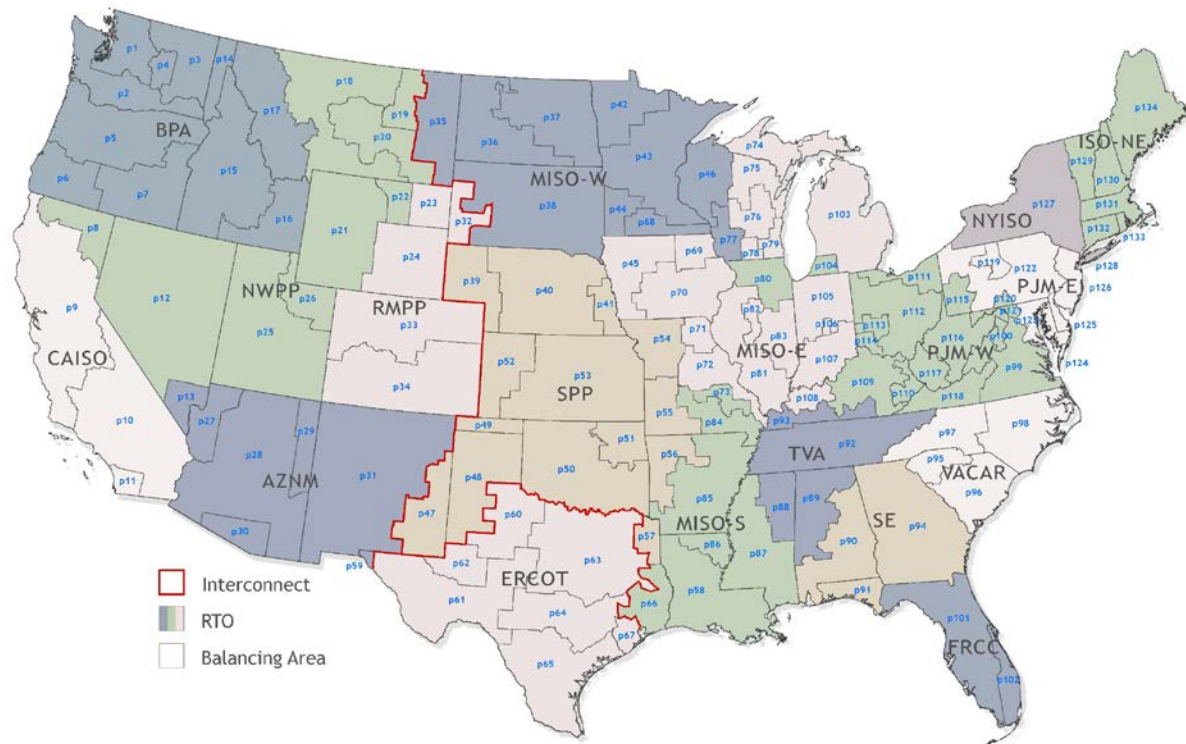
p1
p4
p3
p14
p2
p5
BPA
p17
p6
p7
p15
p16
p18
p19
p20
p22
p21
p8
p9
p12
NWPP
p26
p25
CAISO
p10
p11
p13
p27
p28
p29
AZNM
p30
p31
p23
p32
p24
RMPP
p33
p34
p35
p36
p37
MISO-W
p38
p42
p43
p46
p44
p68
p77
p39
p40
p41
p52
p53
SPP
p49
p48
p47
p50
p51
p55
p54
p45
p69
p70
p71
p72
p73
p84
p56
p60
p62
p61
ERCOT
p63
p64
p65
p66
p67
p57
p58
p59
p85
p86
MISO-S
p87
p74
p75
p76
p78
p79
p80
p82
p83
MISO-E
p81
p105
p106
p107
p108
p104
p103
p88
p89
TVA
p93
p92
p90
SE
p94
p91
p101
FRCC
p102
p109
p110
p111
p112
p113
p114
p115
p116
PJM-W
p117
p118
p99
p100
p119
p122
p120
p121
PJM-E
p123
p124
p125
p126
p128
p97
p98
p95
VACAR
p96
NYISO
p127
ISO-NE
p129
p130
p131
p132
p133
p134
Interconnect
RTO
Balancing Area